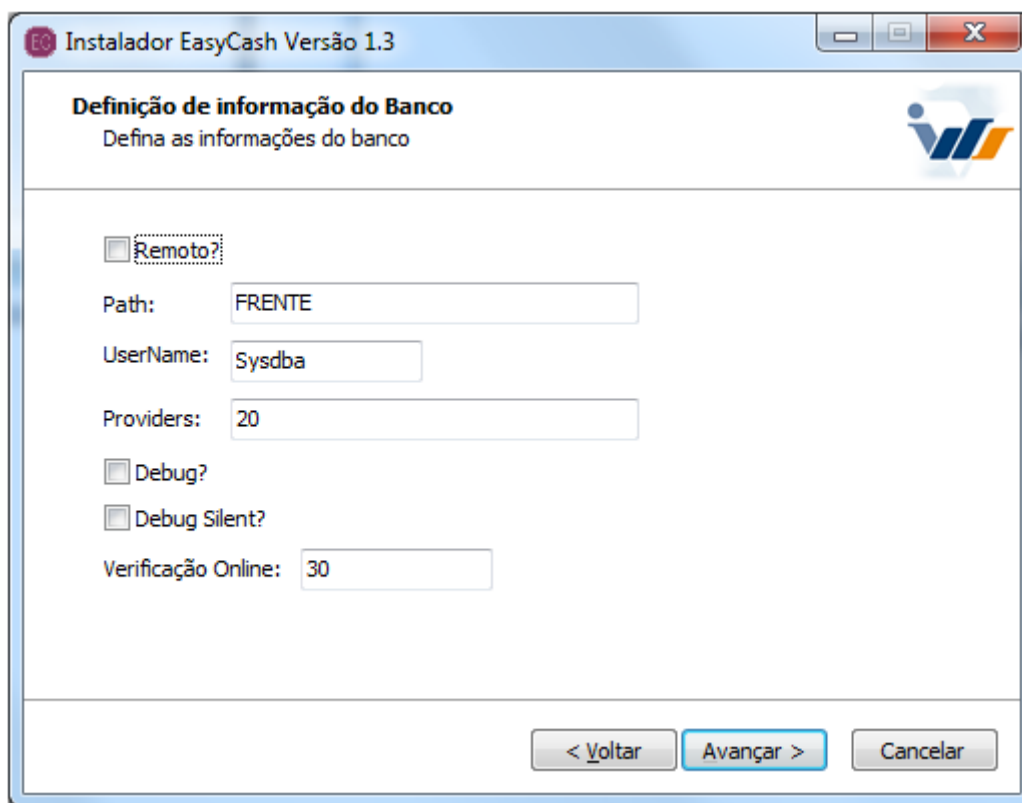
EC Instalador EasyCash Versão 1.3

Definição de informação do Banco
Defina as informações do banco

Remoto?

Path: FRENTE

UserName: Sysdba

Providers: 20

Debug?

Debug Silent?

Verificação Online: 30

< Voltar
Avançar >
Cancelar